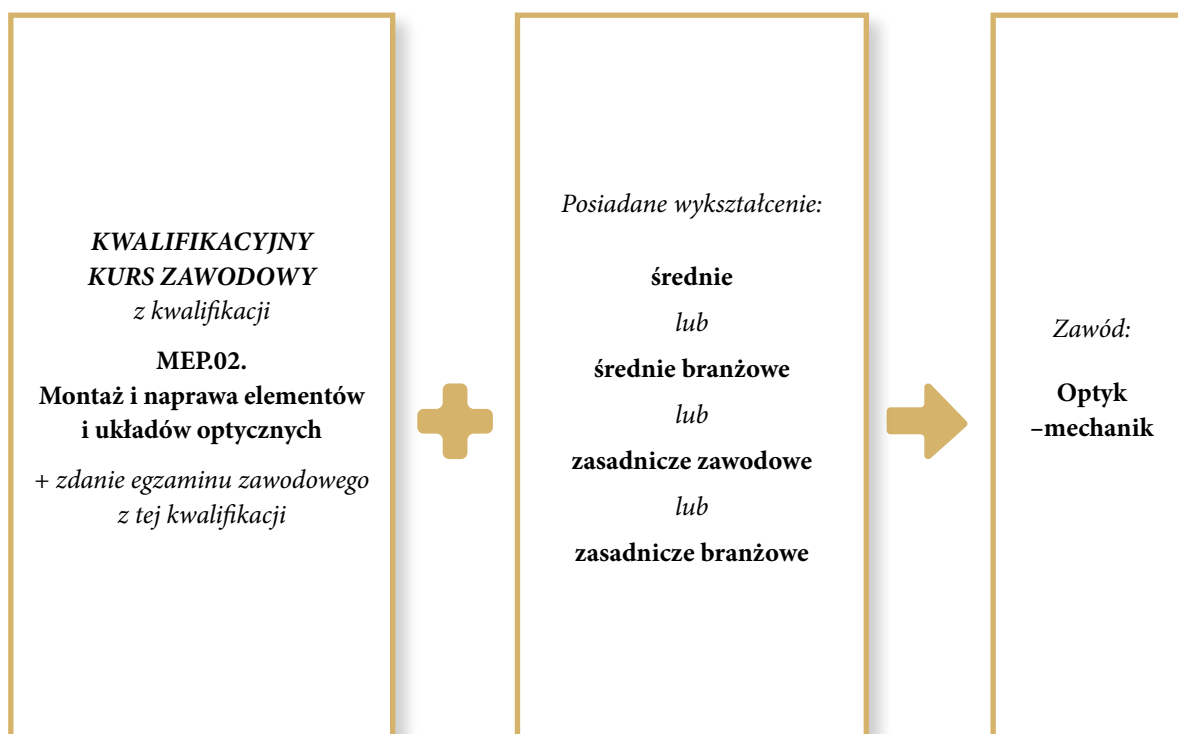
KWALIFIKACYJNY KURS ZAWODOWY
z kwalifikacji

MEP.02.
Montaż i naprawa elementów i układów optycznych

+ zdanie egzaminu zawodowego z tej kwalifikacji

Posiadane wykształcenie:

średnie

lub

średnie branżowe

lub

zasadnicze zawodowe

lub

zasadnicze branżowe

Zawód:

Optyk –mechanik